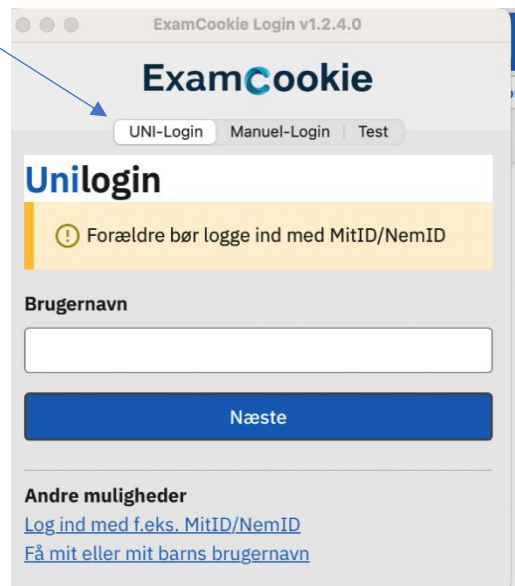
ExamCookie Login v1.2.4.0

ExamCookie

UNI-Login | Manuel-Login | Test

Unilogin

! Forældre bør logge ind med MitID/NemID

Brugernavn

Næste

Andre muligheder
Log ind med f.eks. MitID/NemID
Få mit eller mit barns brugernavn